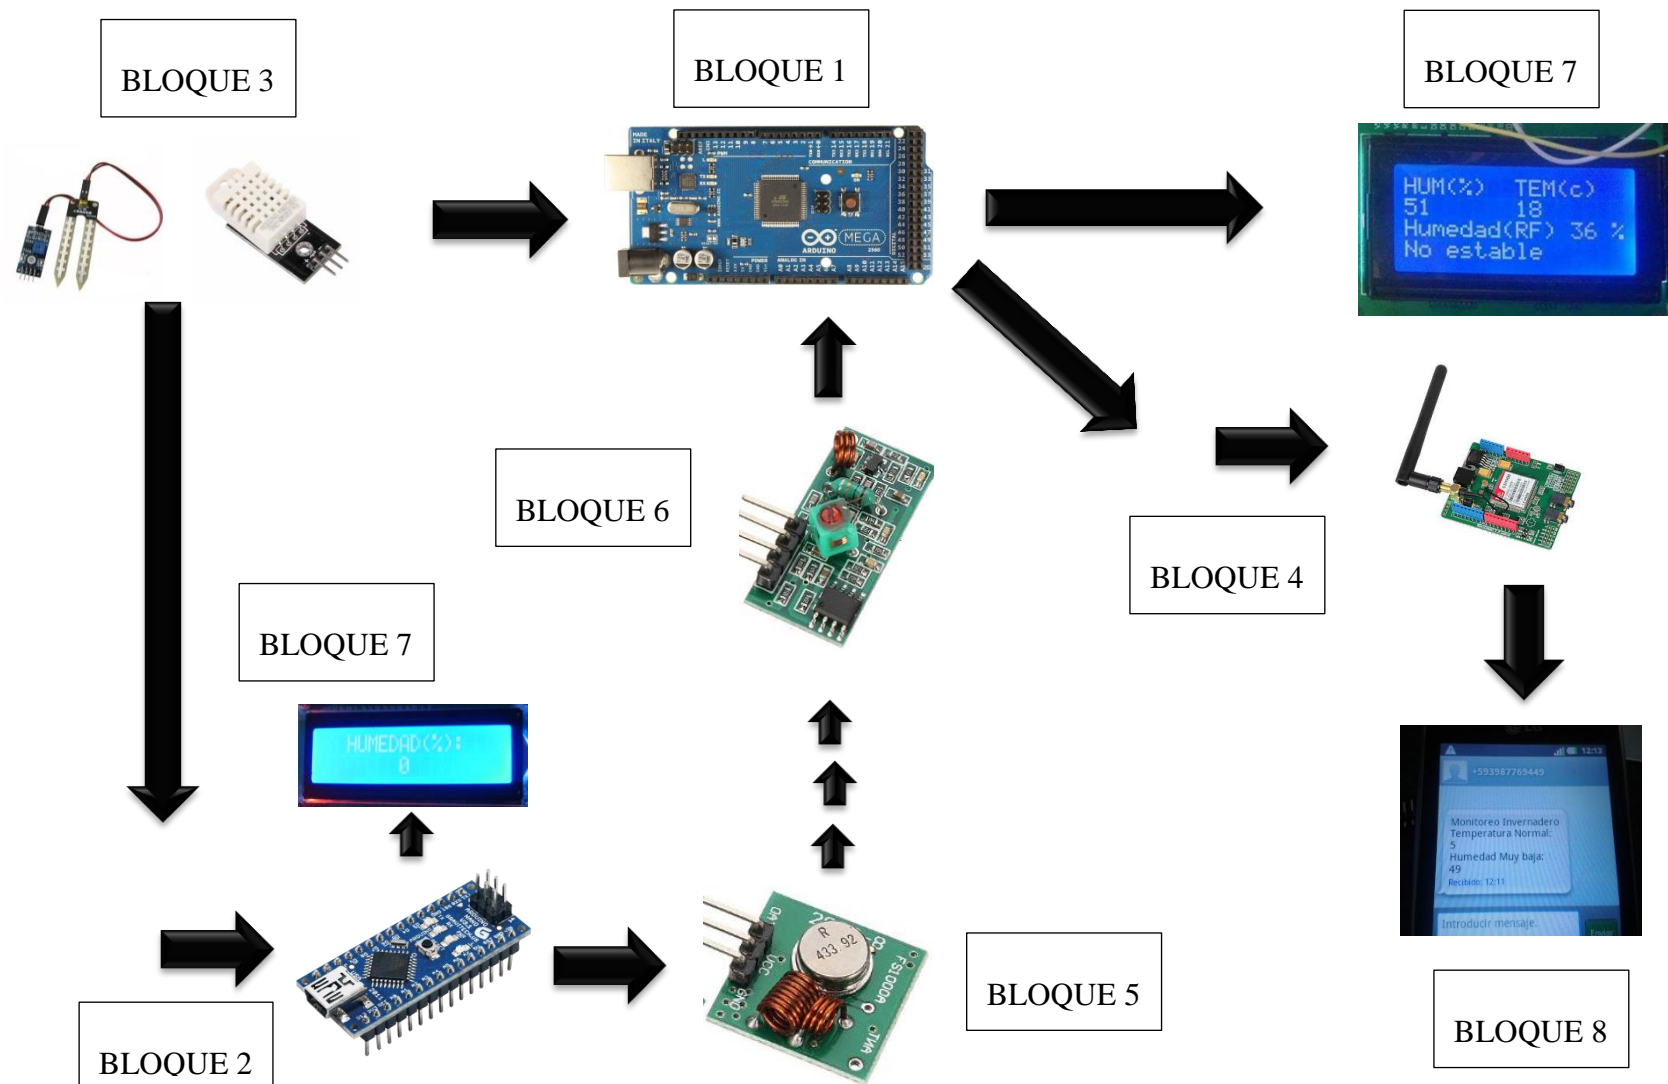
BLOQUE 3

BLOQUE 1

BLOQUE 7

HUM(%) TEM(c)
51 18
Humedad(RF) 36 %
No estable

MEGA

ARDUINO

BLOQUE 6

BLOQUE 4

BLOQUE 7

HUMEDAD(%):
0

+593987769449

Monitoreo Invernadero
Temperatura Normal:
5
Humedad Muy baja:
49
Recibido: 12:11

Introducir mensaje

Enviar

R
433 92

FS1000A

BLOQUE 5

BLOQUE 8

BLOQUE 2